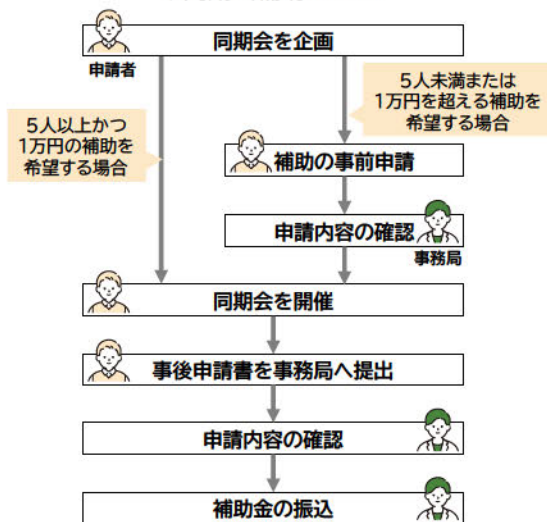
同期会を企画

申請者

5人以上かつ1万円の補助を希望する場合

5人未満または1万円を超える補助を希望する場合

補助の事前申請

申請内容の確認

事務局

同期会を開催

事後申請書を事務局へ提出

申請内容の確認

補助金の振込